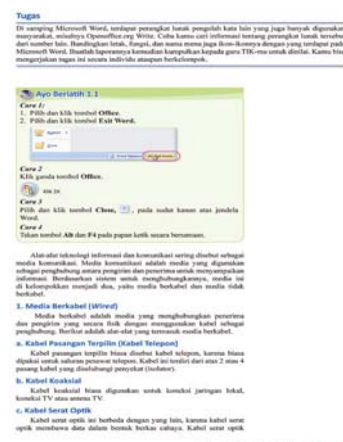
Tugas

Di samping Microsoft Word, terdapat perangkat lunak pengolah kata lain yang juga banyak digunakan masyarakat, misalnya OpenOffice.org Write. Coba kamu cari informasi tentang perangkat lunak tersebut dari sumber lain. Bandingkan letak, fungsi, dan nama menu juga ikon-ikonnya dengan yang terdapat pada Microsoft Word. Buatlah laporannya kemudian kumpulkan kepada guru TIK-mu untuk dinilai. Kamu bisa mengerjakan tugas ini secara individu ataupun berkelompok.

Ayo Berlatih 1.1

Cara 1:
1. Pilih dan klik tombol Office.
2. Pilih dan klik tombol Exit Word.

Cara 2
Klik ganda tombol Office.

Cara 3
Pilih dan klik tombol Close, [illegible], pada sudut kanan atas jendela Word.

Cara 4
Tekan tombol Alt dan F4 pada papan ketik secara bersamaan.

Alat-alat teknologi informasi dan komunikasi sering disebut sebagai media komunikasi. Media komunikasi adalah media yang digunakan sebagai penghubung antara pengirim dan penerima untuk menyampaikan informasi. Berdasarkan sistem untuk menghubungkannya, media ini di kelompokkan menjadi dua, yaitu media berkabel dan media tidak berkabel.

1. Media Berkabel (Wired)

Media berkabel adalah media yang menghubungkan penerima dan pengirim yang secara fisik dengan menggunakan kabel sebagai penghubung. Berikut adalah alat-alat yang termasuk media berkabel.

a. Kabel Pasangan Terpilin (Kabel Telepon)

Kabel pasangan terpilin biasa disebut kabel telepon, karena biasa dipakai untuk saluran pesawat telepon. Kabel ini terdiri dari atas 2 atau 4 pasang kabel yang dibungkus penyekat (isolator).

b. Kabel Koaksial

Kabel koaksial biasa digunakan untuk koneksi jaringan lokal, koneksi TV atau antena TV.

c. Kabel Serat Optik

Kabel serat optik ini berbeda dengan yang lain, karena kabel serat optik membawa data dalam bentuk berkas cahaya. Kabel serat optik